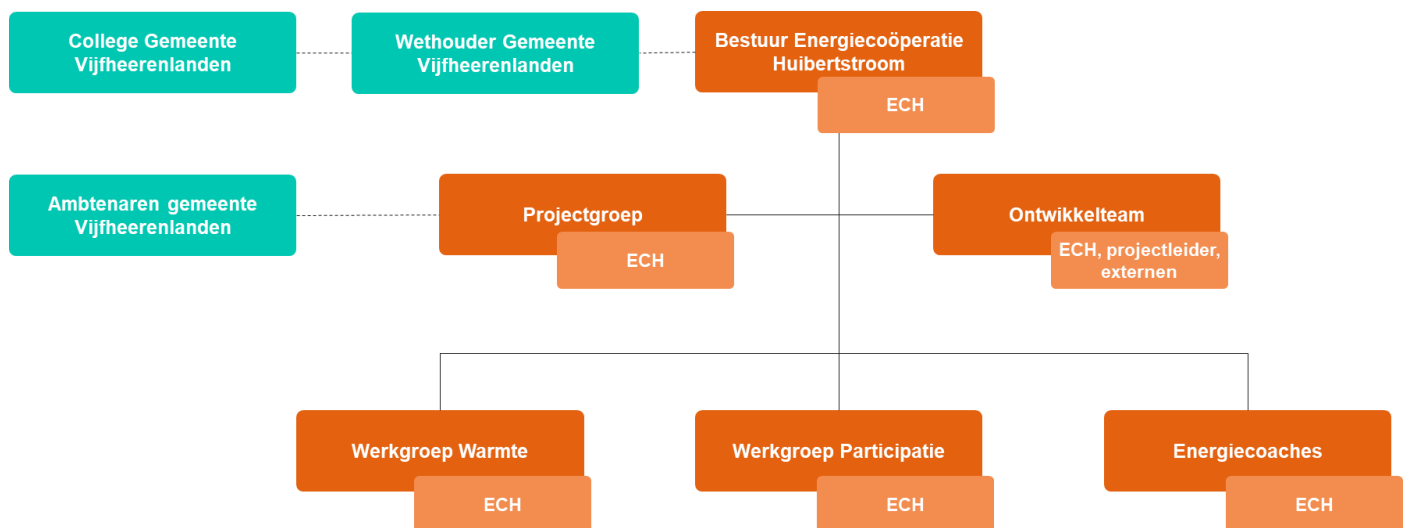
College Gemeente Vijfheerenlanden

Wethouder Gemeente Vijfheerenlanden

Bestuur Energiecoöperatie Huibertstroom

ECH

Ambtenaren gemeente Vijfheerenlanden

Projectgroep

ECH

Ontwikkelteam

ECH, projectleider, externen

Werkgroep Warmte

ECH

Werkgroep Participatie

ECH

Energiecoaches

ECH